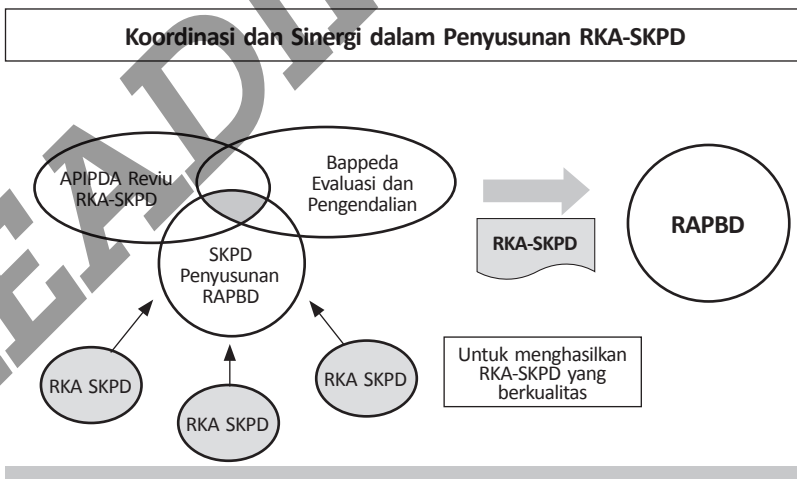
Koordinasi dan Sinergi dalam Penyusunan RKA-SKPD

APIPDA Reviu RKA-SKPD

Bappeda Evaluasi dan Pengendalian

SKPD Penyusunan RAPBD

RKA-SKPD

RAPBD

RKA SKPD

RKA SKPD

RKA SKPD

Untuk menghasilkan RKA-SKPD yang berkualitas